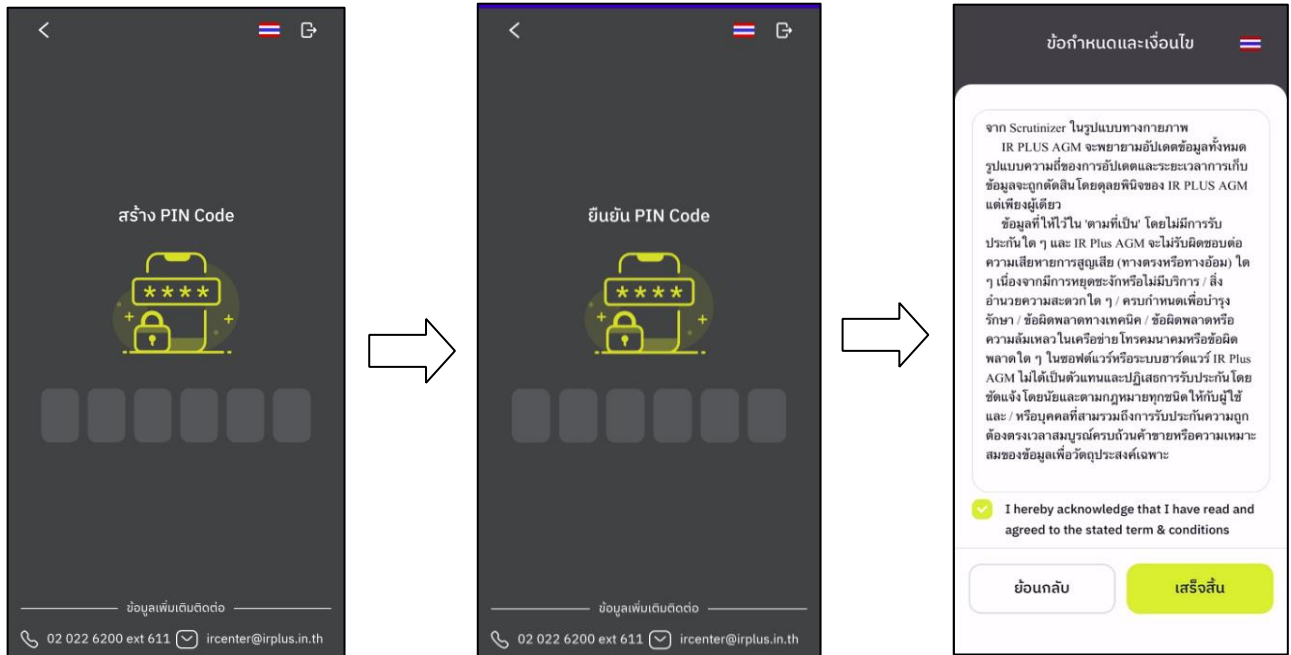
สร้าง PIN Code

****

ข้อมูลเพิ่มเติมติดต่อ

02 022 6200 ext 611 ircenter@irplus.in.th

ยืนยัน PIN Code

****

ข้อมูลเพิ่มเติมติดต่อ

02 022 6200 ext 611 ircenter@irplus.in.th

ข้อกำหนดและเงื่อนไข

จาก Scrutinizer ในรูปแบบทางกายภาพ
IR PLUS AGM จะพยายามอัปเดตข้อมูลทั้งหมด รูปแบบความถี่ของการอัปเดตและระยะเวลาการเก็บข้อมูลจะถูกตัดสินโดยดุลยพินิจของ IR PLUS AGM แต่เพียงผู้เดียว
ข้อมูลที่ให้ไว้ใน 'ตามที่เป็น' โดยไม่มีการรับประกันใด ๆ และ IR Plus AGM จะไม่รับผิดชอบต่อความเสียหายการสูญเสีย (ทางตรงหรือทางอ้อม) ใด ๆ เนื่องจากมีการหยุดชะงักหรือไม่มีบริการ / สิ่งอำนวยความสะดวกใด ๆ / ครบกำหนดเพื่อบำรุงรักษา / ข้อผิดพลาดทางเทคนิค / ข้อผิดพลาดหรือความล้มเหลวในเครือข่ายโทรคมนาคมหรือข้อผิดพลาดใด ๆ ในซอฟต์แวร์หรือระบบฮาร์ดแวร์ IR Plus AGM ไม่ได้เป็นตัวแทนและปฏิเสธการรับประกันโดยชัดแจ้ง โดยนัยและตามกฎหมายทุกชนิดให้กับผู้ใช้และ / หรือบุคคลที่สามรวมถึงการรับประกันความถูกต้องตรงเวลาสมบูรณ์ครบถ้วนค้าขายหรือความเหมาะสมของข้อมูลเพื่อวัตถุประสงค์เฉพาะ

I hereby acknowledge that I have read and agreed to the stated term & conditions

ย้อนกลับ
เสร็จสิ้น